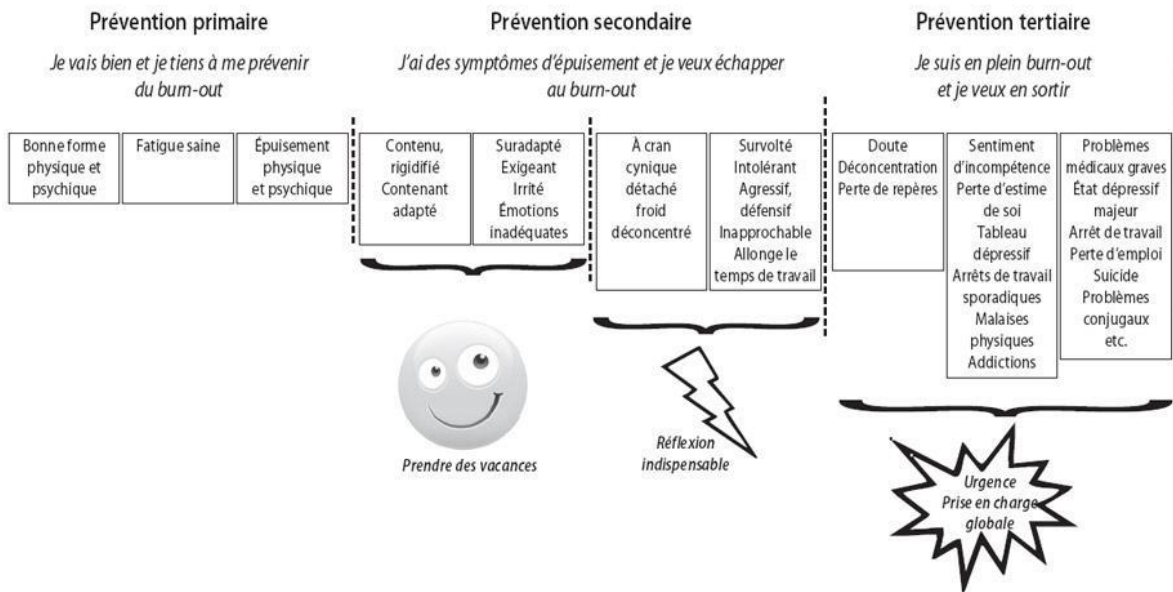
Prévention primaire

Je vais bien et je tiens à me prévenir du burn-out

Bonne forme physique et psychique

Fatigue saine

Épuisement physique et psychique

Prévention secondaire

J'ai des symptômes d'épuisement et je veux échapper au burn-out

Contenu, rigidifié Contenant adapté

Suradapté Exigeant Irrité Émotions inadéquates

À cran cynique détaché froid déconcentré

Survolté Intolérant Agressif, défensif Inapprochable Allonge le temps de travail

Prendre des vacances

Réflexion indispensable

Prévention tertiaire

Je suis en plein burn-out et je veux en sortir

Doute Déconcentration Perte de repères

Sentiment d'incompétence Perte d'estime de soi Tableau dépressif Arrêts de travail sporadiques Malaises physiques Addictions

Problèmes médicaux graves État dépressif majeur Arrêt de travail Perte d'emploi Suicide Problèmes conjugaux etc.

Urgence Prise en charge globale